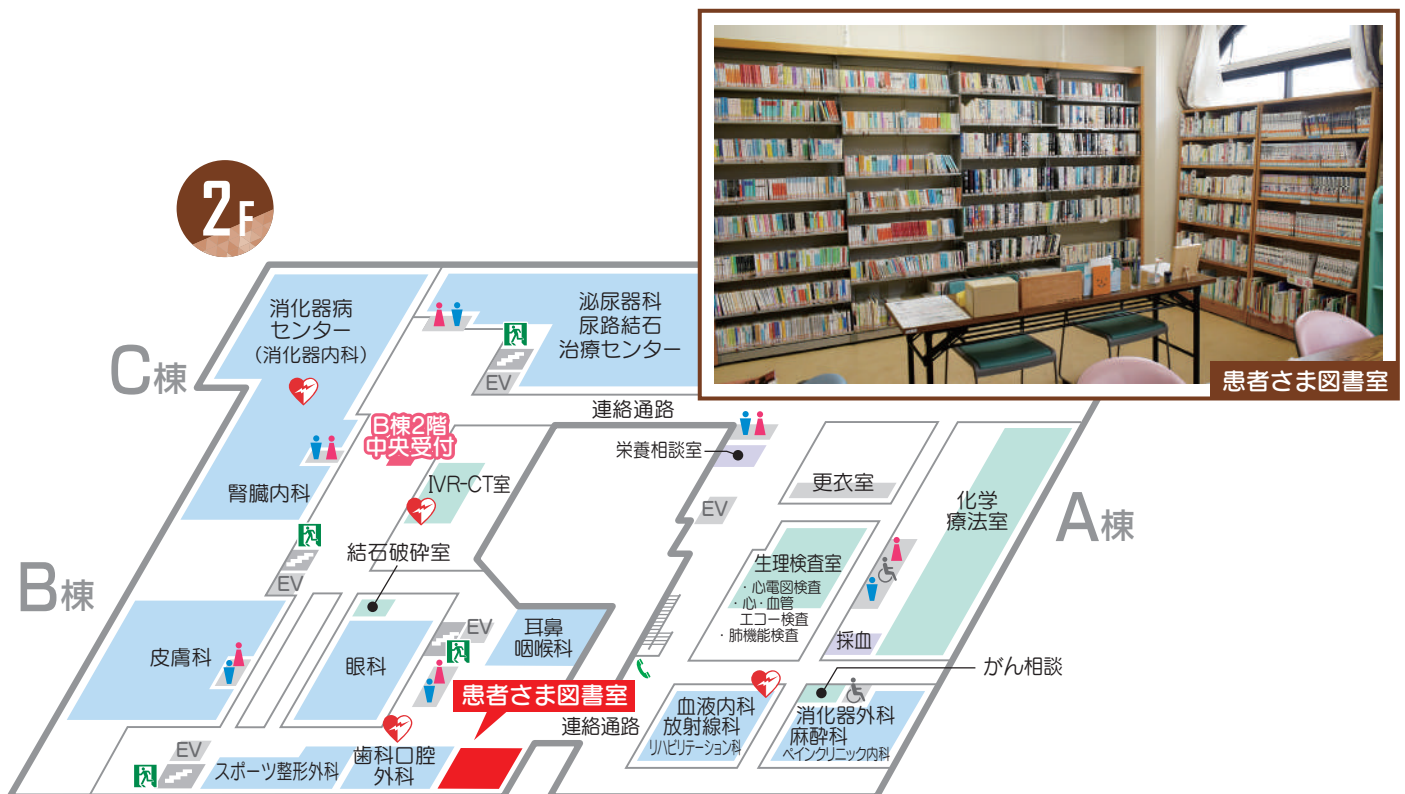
2F

患者さま図書室

C棟

消化器病センター（消化器内科）

泌尿器科
尿路結石
治療センター

EV

連絡通路

B棟2階
中央受付

腎臓内科

IVR-CT室

栄養相談室

更衣室

EV

化学療法室

A棟

結石破砕室

B棟

EV

生理検査室
・心電図検査
・心・血管
エコー検査
・肺機能検査

採血

皮膚科

眼科

EV

耳鼻
咽喉科

がん相談

患者さま図書室

連絡通路

血液内科
放射線科
リハビリテーション科

消化器外科
麻酔科
ペインクリニック内科

EV

歯科口腔
外科

スポーツ整形外科